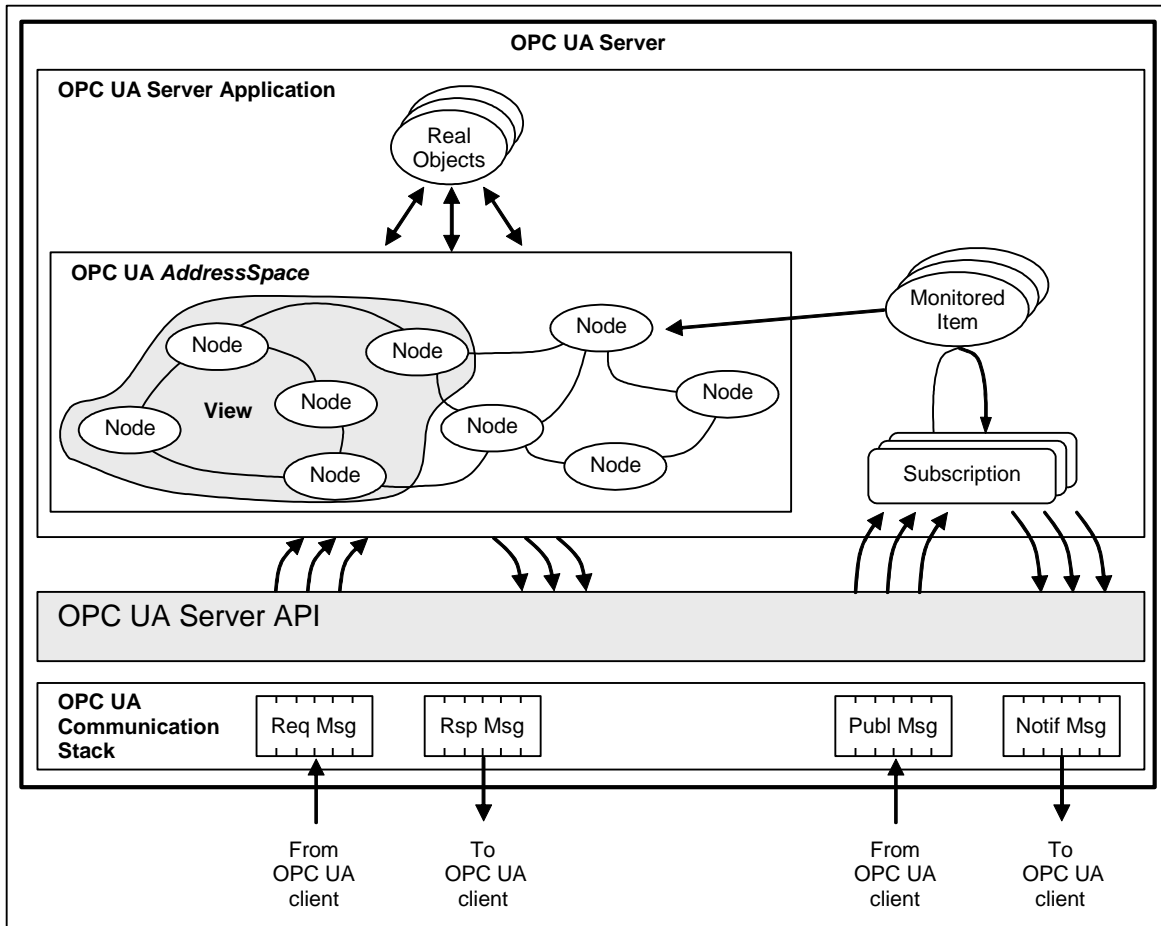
OPC UA Server

OPC UA Server Application

Real Objects

OPC UA *AddressSpace*

Node

Node

Node

Node

View

Node

Node

Node

Node

Node

Node

Monitored Item

Subscription

OPC UA Server API

OPC UA Communication Stack

Req Msg

Rsp Msg

Publ Msg

Notif Msg

From OPC UA client

To OPC UA client

From OPC UA client

To OPC UA client